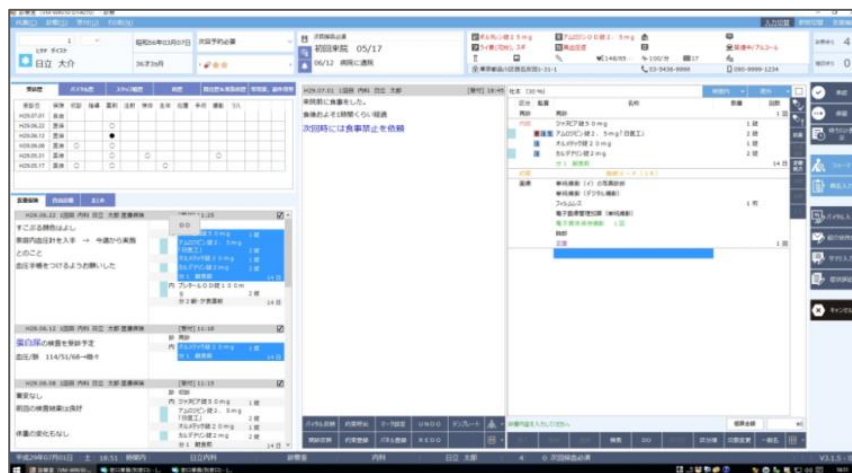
日立 大介

昭和56年03月07日 次回予約必要

36才3ヶ月

初回来院 05/17

06/12 病院に通院

ボルタレン錠25mg
ランソプラゾール
アムロジピンOD錠2.5mg

東京都品川区西品川5-31-1

03-3436-0000

080-0000-1234

H29.07.01 1回目 内科 日立 太郎

来院前に食事をした。

食後およそ1時間くらい経過

次回時には食事禁止を依頼

H29.06.22 1回目 内科 日立 太郎

すこぶる勝負はよし

家庭内血圧計を入手 → 今週から実施

とのこと

血圧手帳をつけるようお願いした

H29.06.12 1回目 内科 日立 太郎

蛋白尿の検査を受診予定

血圧/脈 114/51/68→簡々

H29.06.08 1回目 内科 日立 太郎

著変なし

前回の検査結果は良好

体重の変化もなし

アムロジピン錠2.5mg
オルメテック錠20mg
カルデナリン錠2mg

平成29年07月01日 土 18:51